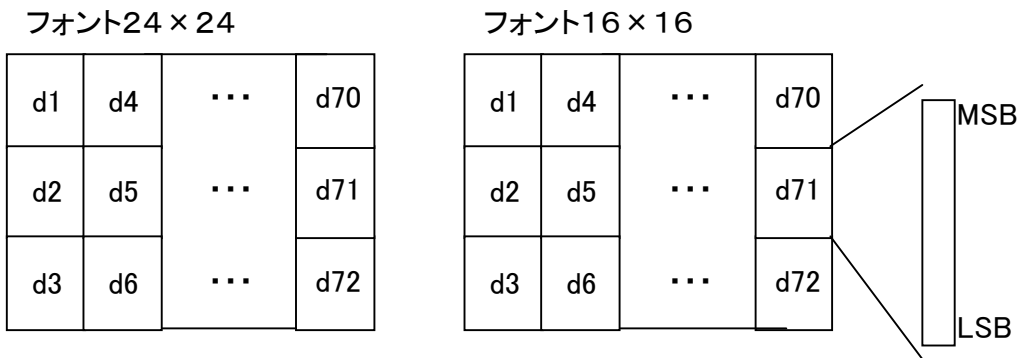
フォント24×24

| d1 | d4 | ・・・ | d70 |
|---|---|---|---|
| d2 | d5 | ・・・ | d71 |
| d3 | d6 | ・・・ | d72 |

フォント16×16

| d1 | d4 | ・・・ | d70 |
|---|---|---|---|
| d2 | d5 | ・・・ | d71 |
| d3 | d6 | ・・・ | d72 |

MSB

LSB